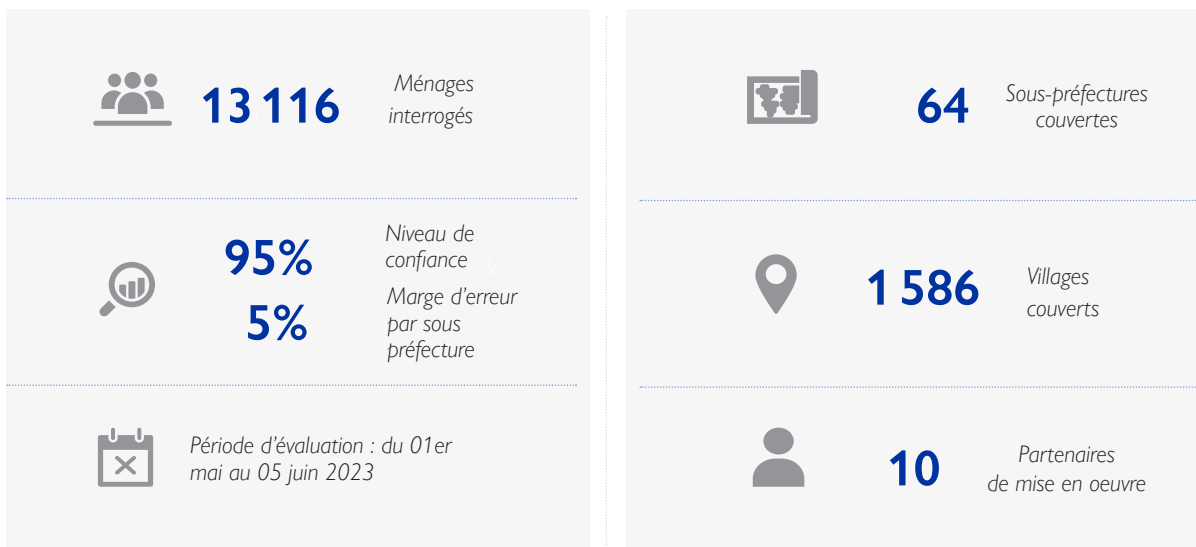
13 116 Ménages interrogés

95% Niveau de confiance

5% Marge d'erreur par sous préfecture

Période d'évaluation : du 01er mai au 05 juin 2023

64 Sous-préfectures couvertes

1 586 Villages couverts

10 Partenaires de mise en oeuvre